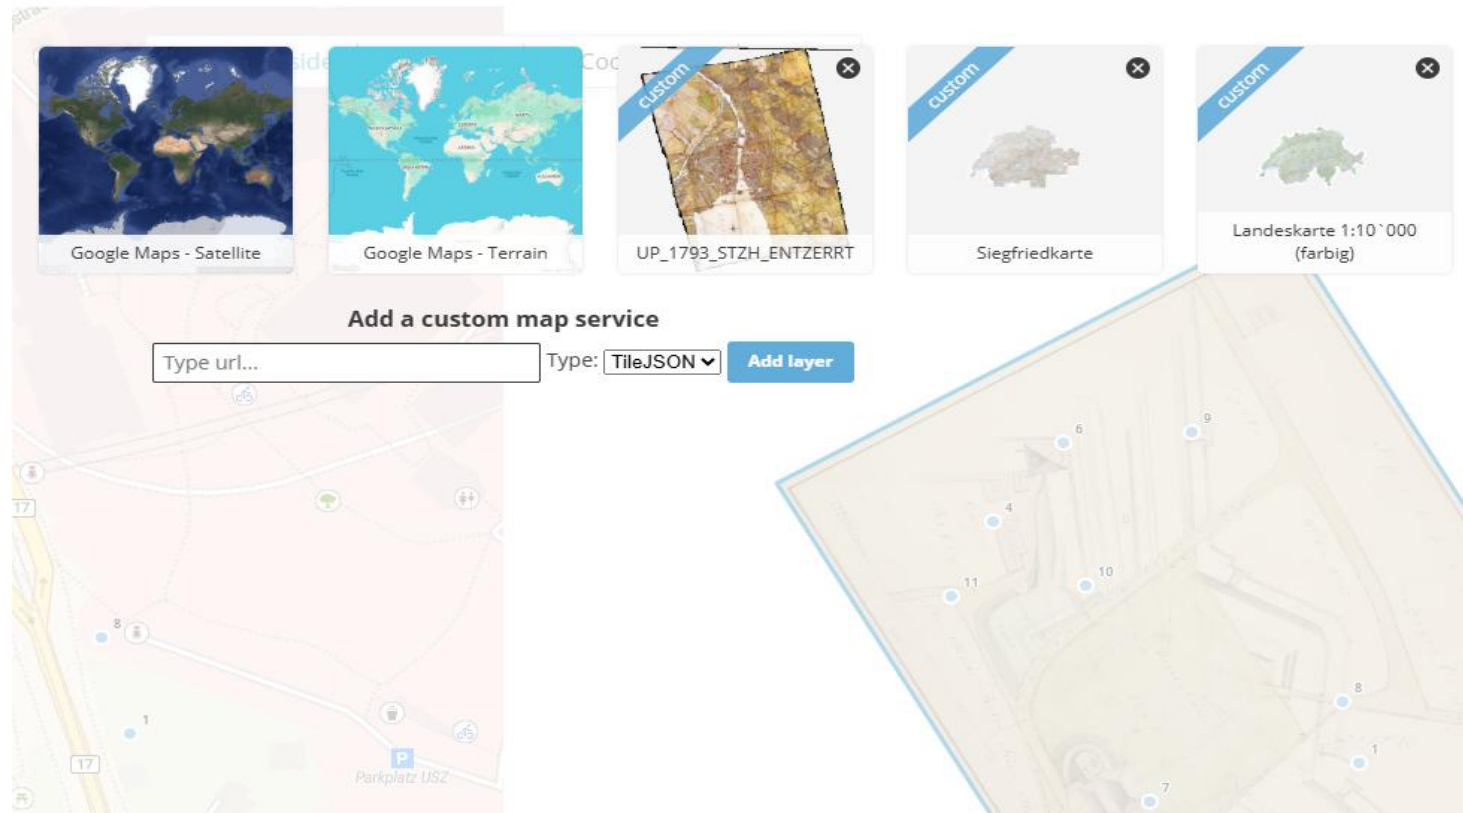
Google Maps - Satellite

Google Maps - Terrain

custom

UP_1793_STZH_ENTZERRT

custom

Siegfriedkarte

custom

Landeskarte 1:10`000 (farbig)

Add a custom map service

Type url...

Type: TileJSON

Add layer

6

9

4

10

11

8

1

7

8

1

17

17

P

Parkplatz USZ